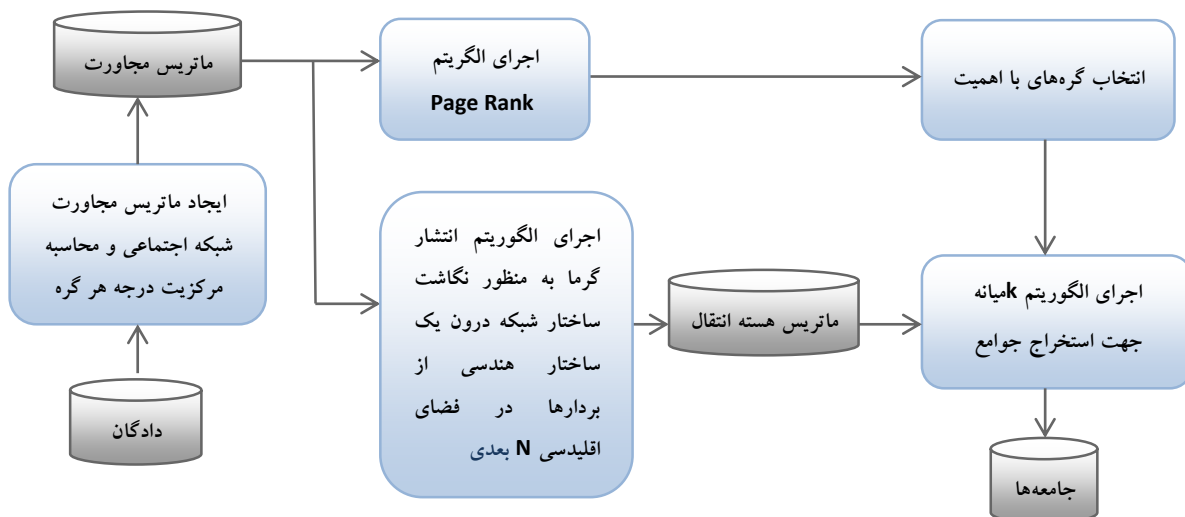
ماتریس مجاورت

اجرای الگریتم
Page Rank

انتخاب گره‌های با اهمیت

ایجاد ماتریس مجاورت شبکه اجتماعی و محاسبه مرکزیت درجه هر گره

اجرای الگوریتم انتشار گرما به منظور نگاشت ساختار شبکه درون یک ساختار هندسی از بردارها در فضای اقلیدسی N بعدی

ماتریس هسته انتقال

اجرای الگوریتم kمیانه جهت استخراج جوامع

دادگان

جامعه‌ها